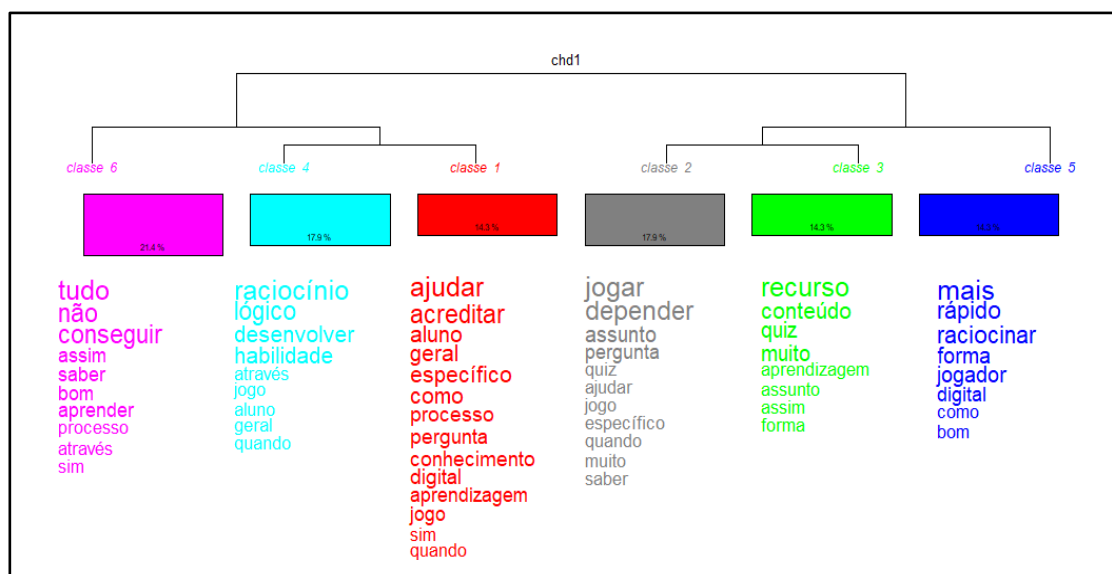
chd1

classe 6
21.4 %
tudo
não
conseguir
assim
saber
bom
aprender
processo
através
sim

classe 4
17.9 %
raciocínio
lógico
desenvolver
habilidade
através
jogo
aluno
geral
quando

classe 1
14.3 %
ajudar
acreditar
aluno
geral
específico
como
processo
pergunta
conhecimento
digital
aprendizagem
jogo
sim
quando

classe 2
17.9 %
jogar
depender
assunto
pergunta
quiz
ajudar
jogo
específico
quando
muito
saber

classe 3
14.3 %
recurso
conteúdo
quiz
muito
aprendizagem
assunto
assim
forma

classe 5
14.3 %
mais
rápido
raciocinar
forma
jogador
digital
como
bom